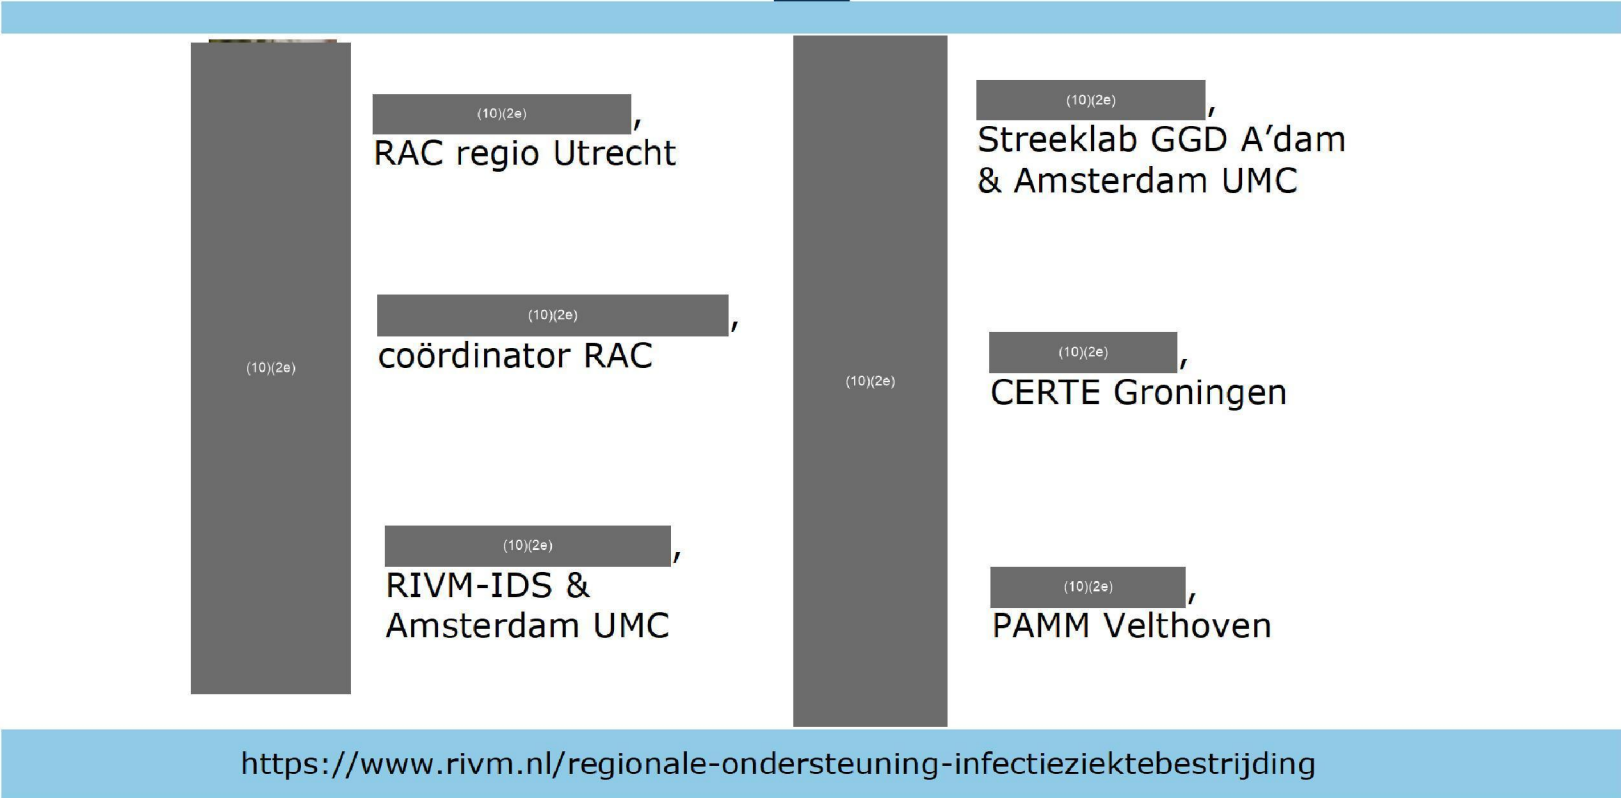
(10)(2e)

(10)(2e),
RAC regio Utrecht

(10)(2e),
coördinator RAC

(10)(2e),
RIVM-IDS & Amsterdam UMC

(10)(2e)

(10)(2e),
Streeklab GGD A'dam & Amsterdam UMC

(10)(2e),
CERTE Groningen

(10)(2e),
PAMM Velthoven

https://www.rivm.nl/regionale-ondersteuning-infectieziektebestrijding